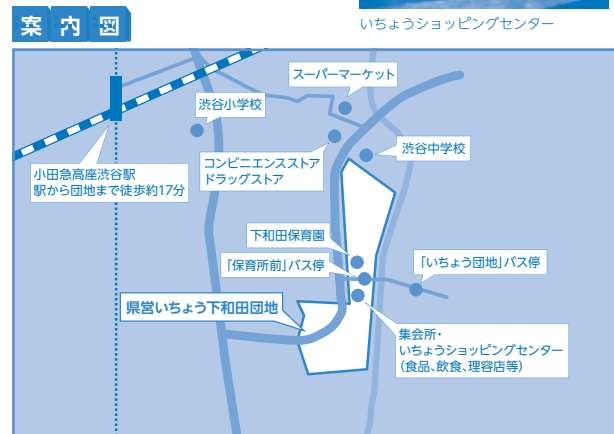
案内図

いちょうショッピングセンター

スーパーマーケット

渋谷小学校

コンビニエンスストア
ドラッグストア

渋谷中学校

小田急高座渋谷駅
駅から団地まで徒歩約17分

下和田保育園

「保育所前」バス停

「いちょう団地」バス停

県営いちょう下和田団地

集会所・
いちょうショッピングセンター
（食品、飲食、理容店等）